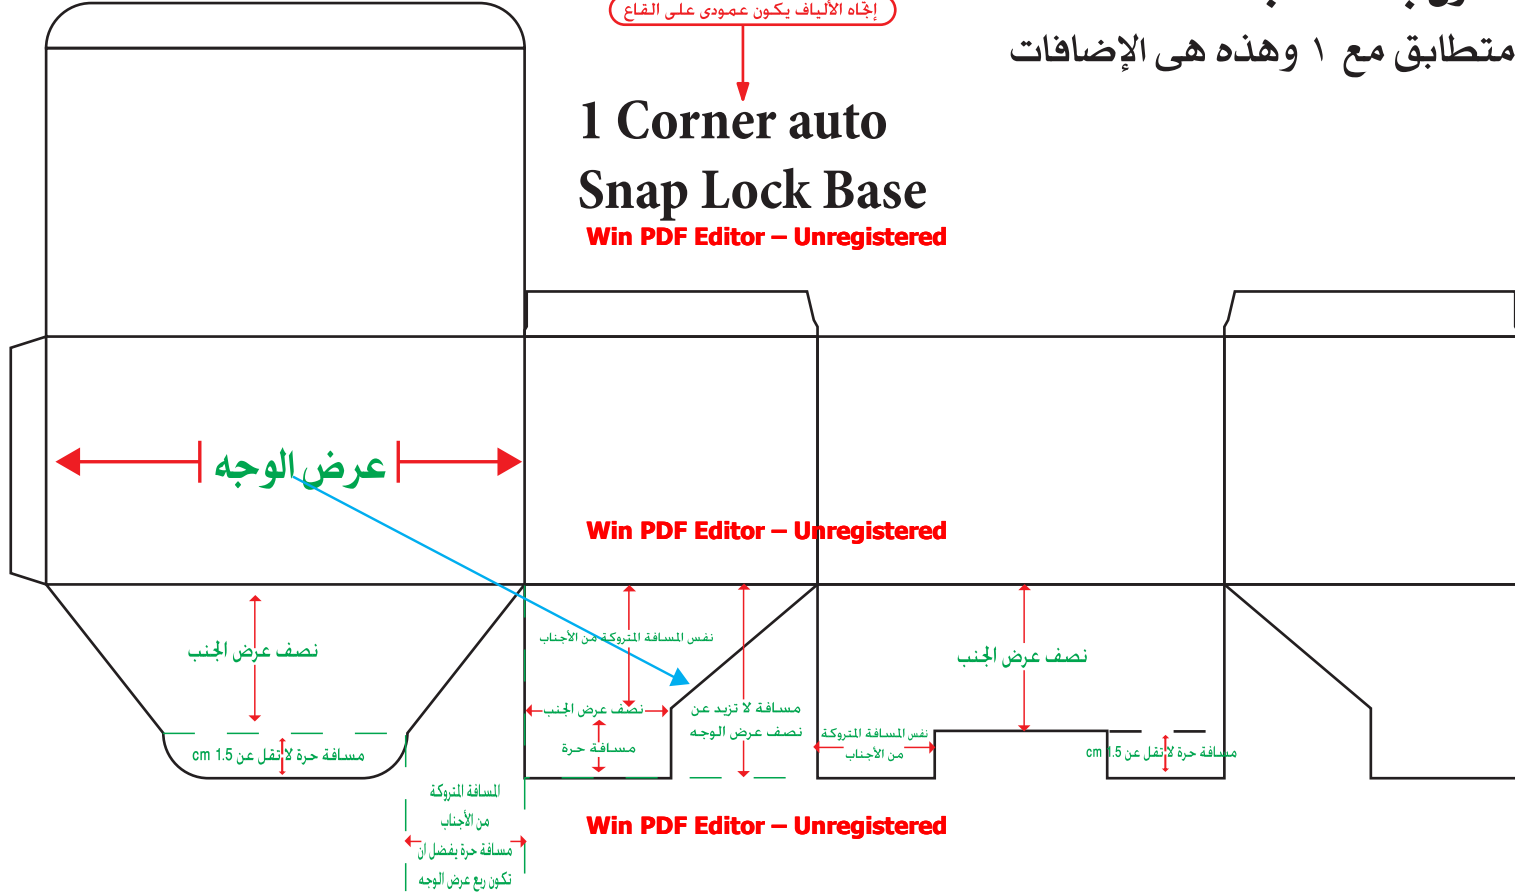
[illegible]
متطابق مع ١ وهذه هى الإضافات

إتجاه الألياف يكون عمودى على القاع

1 Corner auto
Snap Lock Base

Win PDF Editor – Unregistered

عرض الوجه

Win PDF Editor – Unregistered

نصف عرض الجنب

نفس المسافة المتروكة من الأجناب

نصف عرض الجنب

مسافة حرة

مسافة لا تزيد عن نصف عرض الوجه

نصف عرض الجنب

نفس المسافة المتروكة من الأجناب

مسافة حرة لا تقل عن 1.5 cm

مسافة حرة لا تقل عن 1.5 cm

المسافة المتروكة من الأجناب

مسافة حرة يفضل ان تكون ربع عرض الوجه

Win PDF Editor – Unregistered